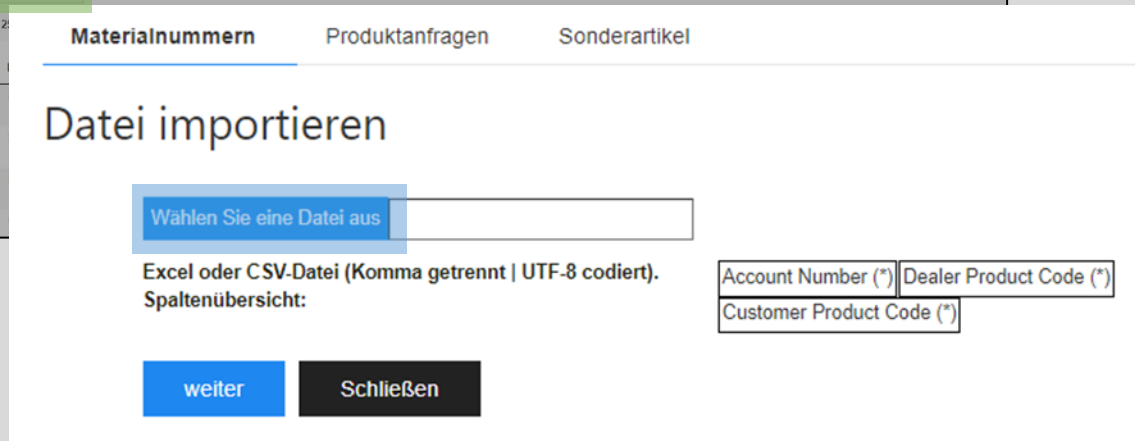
Materialnummern Produktanfragen Sonderartikel

Datei importieren

Wählen Sie eine Datei aus

Excel oder CSV-Datei (Komma getrennt | UTF-8 codiert).
Spaltenübersicht:

Account Number (*) Dealer Product Code (*) Customer Product Code (*)

weiter Schließen